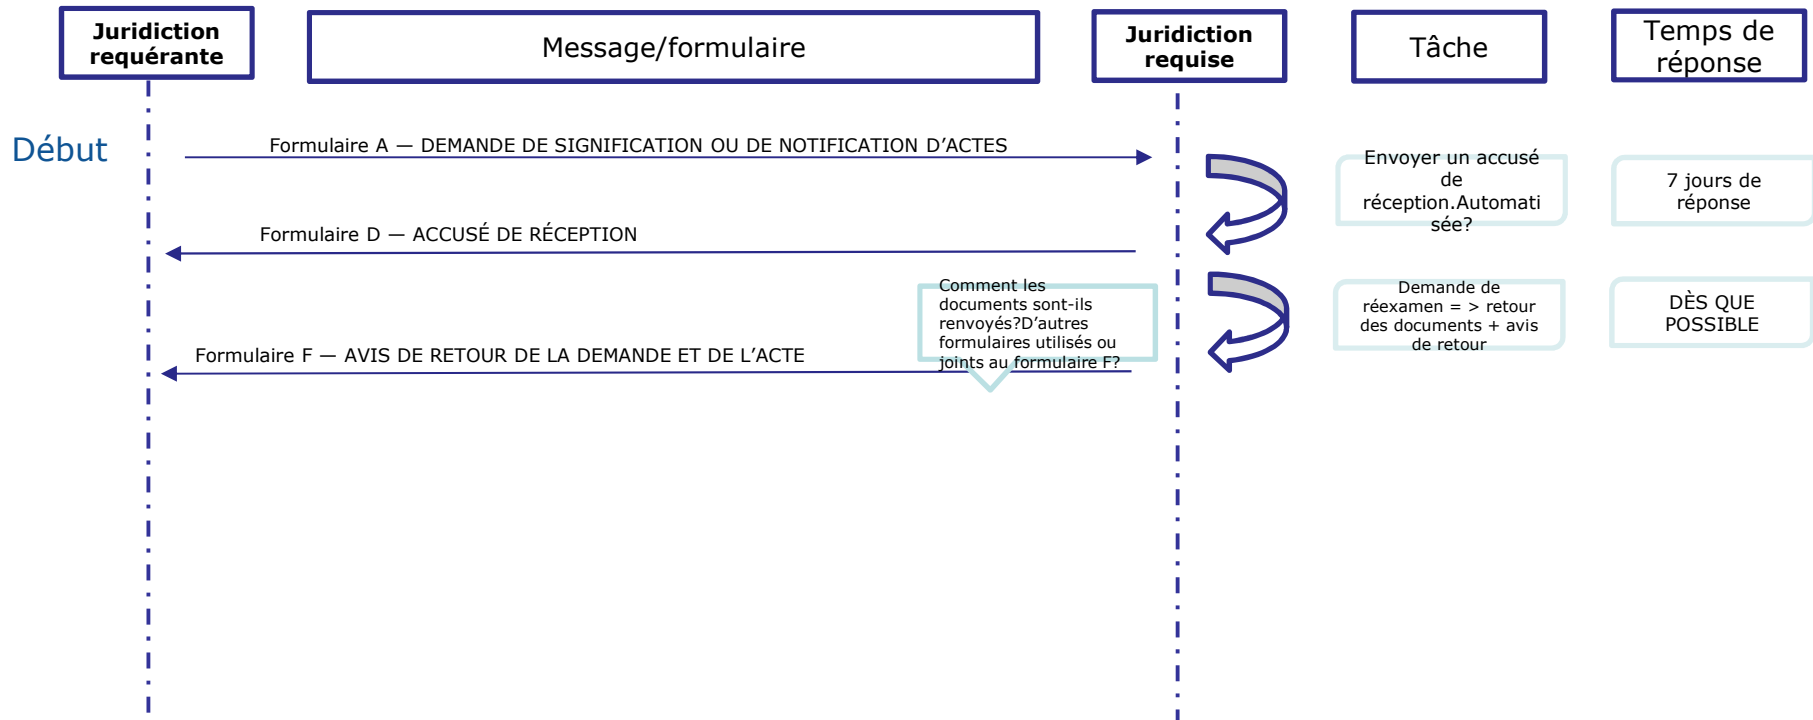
Juridiction requérante

Message/formulaire

Juridiction requise

Tâche

Temps de réponse

Début

Formulaire A — DEMANDE DE SIGNIFICATION OU DE NOTIFICATION D'ACTES

Envoyer un accusé de réception.Automatisée?

7 jours de réponse

Formulaire D — ACCUSÉ DE RÉCEPTION

Comment les documents sont-ils renvoyés?D'autres formulaires utilisés ou joints au formulaire F?

Demande de réexamen = > retour des documents + avis de retour

DÈS QUE POSSIBLE

Formulaire F — AVIS DE RETOUR DE LA DEMANDE ET DE L'ACTE